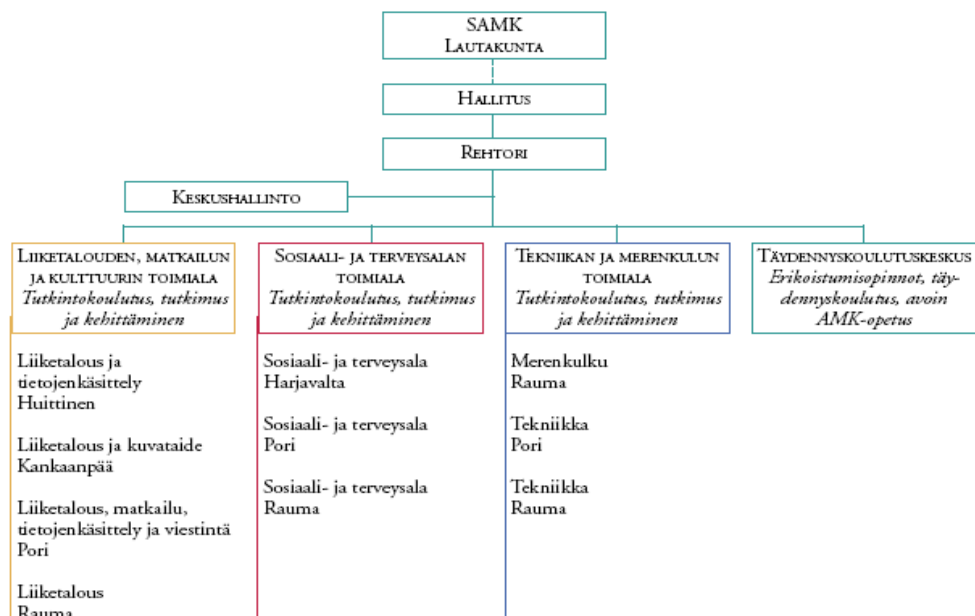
SAMK
Lautakunta

Hallitus

Rehtori

Keskushallinto

Liiketalouden, matkailun ja kulttuurin toimiala
*Tutkintokoulutus, tutkimus ja kehittäminen*

Liiketalous ja tietojenkäsittely
Huittinen

Liiketalous ja kuvataide
Kankaanpää

Liiketalous, matkailu, tietojenkäsittely ja viestintä
Pori

Liiketalous
Rauma

Sosiaali- ja terveysalan toimiala
*Tutkintokoulutus, tutkimus ja kehittäminen*

Sosiaali- ja terveysala
Harjavalta

Sosiaali- ja terveysala
Pori

Sosiaali- ja terveysala
Rauma

Tekniikan ja merenkulun toimiala
*Tutkintokoulutus, tutkimus ja kehittäminen*

Merenkulku
Rauma

Tekniikka
Pori

Tekniikka
Rauma

Täydennyskoulutuskeskus
*Erikoistumisopinnot, täydennyskoulutus, avoin AMK-opetus*